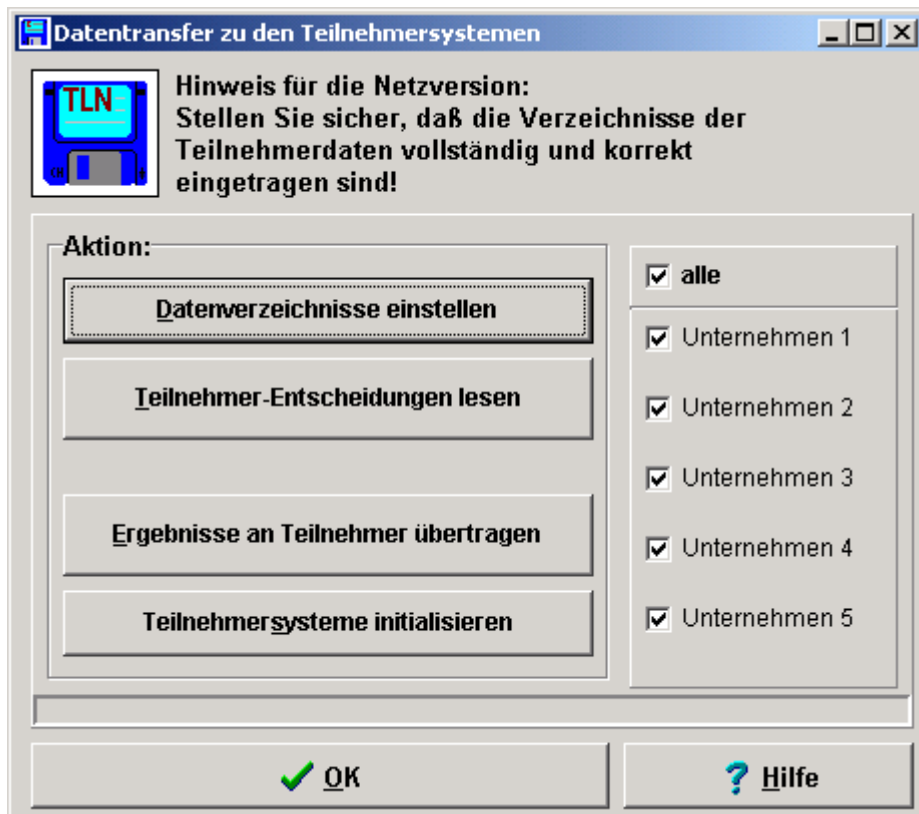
Datentransfer zu den Teilnehmersystemen

TLN

Hinweis für die Netzversion:
Stellen Sie sicher, daß die Verzeichnisse der Teilnehmerdaten vollständig und korrekt eingetragen sind!

Aktion:

Datenverzeichnisse einstellen

Teilnehmer-Entscheidungen lesen

Ergebnisse an Teilnehmer übertragen

Teilnehmersysteme initialisieren

alle

Unternehmen 1

Unternehmen 2

Unternehmen 3

Unternehmen 4

Unternehmen 5

OK

Hilfe